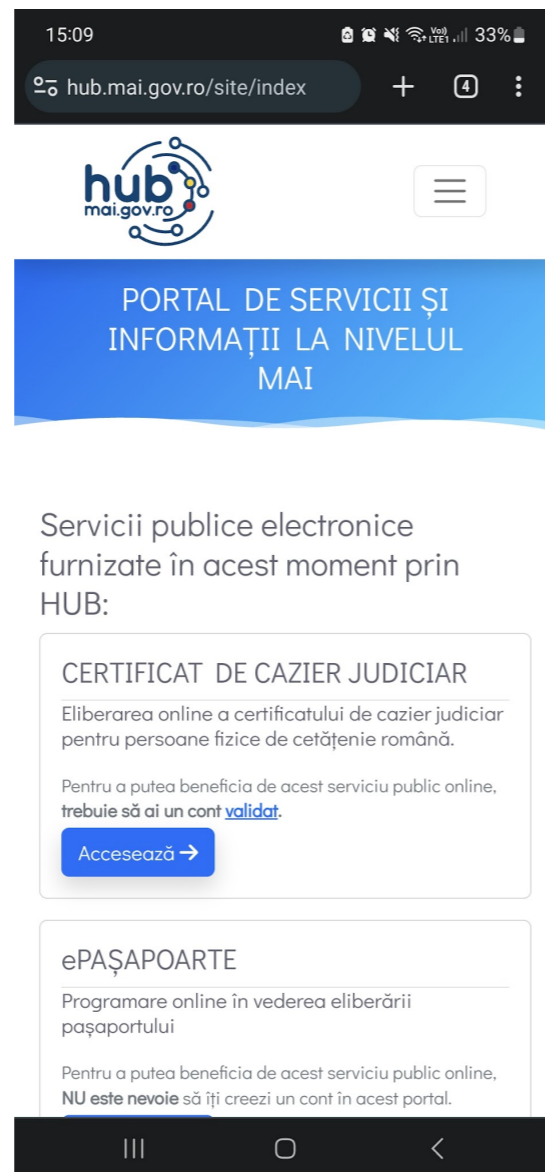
15:09 Vo) LTE1 33%

hub.mai.gov.ro/site/index

4

hub
mai.gov.ro

PORTAL DE SERVICII ȘI INFORMAȚII LA NIVELUL MAI

Servicii publice electronice furnizate în acest moment prin HUB:

CERTIFICAT DE CAZIER JUDICIAR

Eliberarea online a certificatului de cazier judiciar pentru persoane fizice de cetățenie română.

Pentru a putea beneficia de acest serviciu public online, trebuie să ai un cont validat.

Accesează →

ePAȘAPOARTE

Programare online în vederea eliberării pașaportului

Pentru a putea beneficia de acest serviciu public online, NU este nevoie să îți creezi un cont în acest portal.